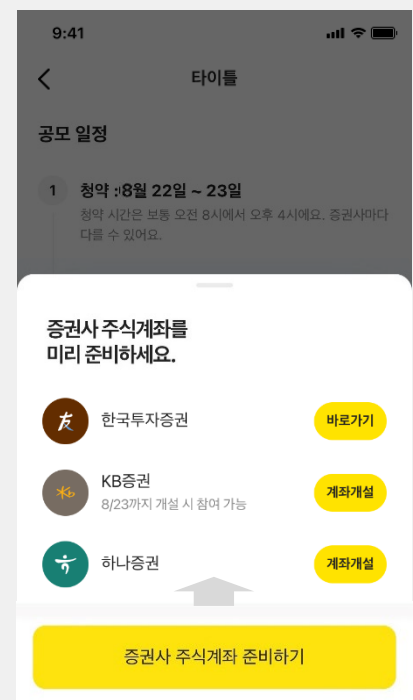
9:41

타이틀

공모 일정

1 청약 :8월 22일 ~ 23일
청약 시간은 보통 오전 8시에서 오후 4시에요. 증권사마다 다를 수 있어요.

증권사 주식계좌를 미리 준비하세요.

한국투자증권
바로가기

KB증권
8/23까지 개설 시 참여 가능
계좌개설

하나증권
계좌개설

증권사 주식계좌 준비하기